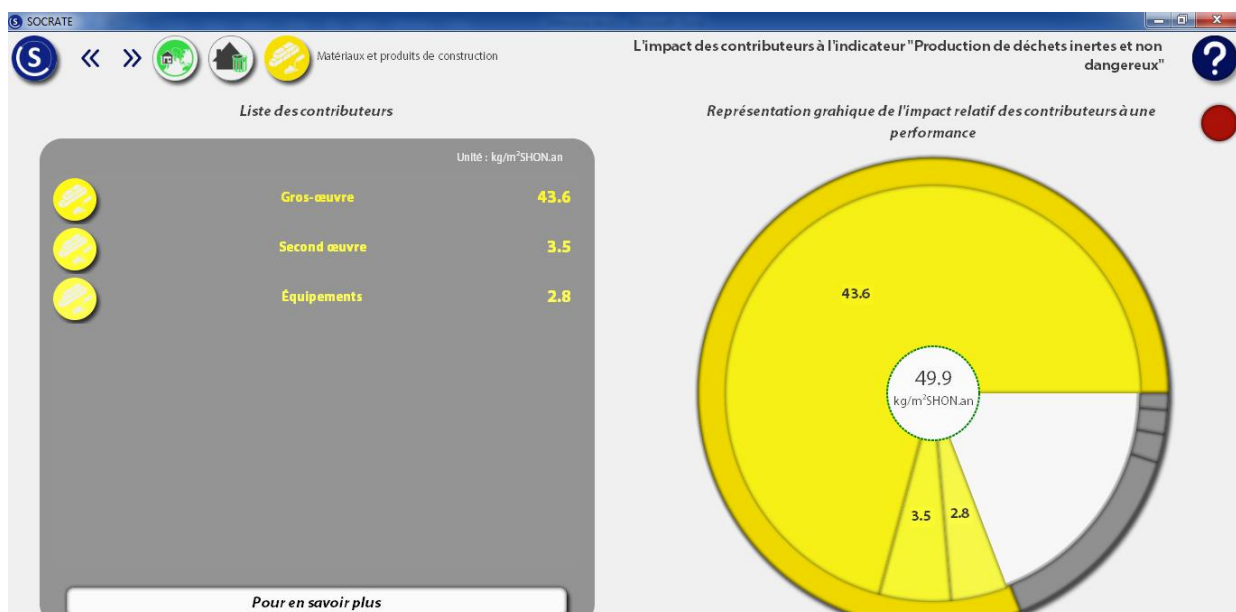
SOCRATE

S « » Matériaux et produits de construction

L'impact des contributeurs à l'indicateur "Production de déchets inertes et non dangereux"

?

Liste des contributeurs

Unité : kg/m$^2$SHON.an

| | |
|---|---|
| Gros-œuvre | 43.6 |
| Second œuvre | 3.5 |
| Équipements | 2.8 |

Pour en savoir plus

Représentation grahique de l'impact relatif des contributeurs à une performance

43.6

49.9
kg/m$^2$SHON.an

3.5

2.8